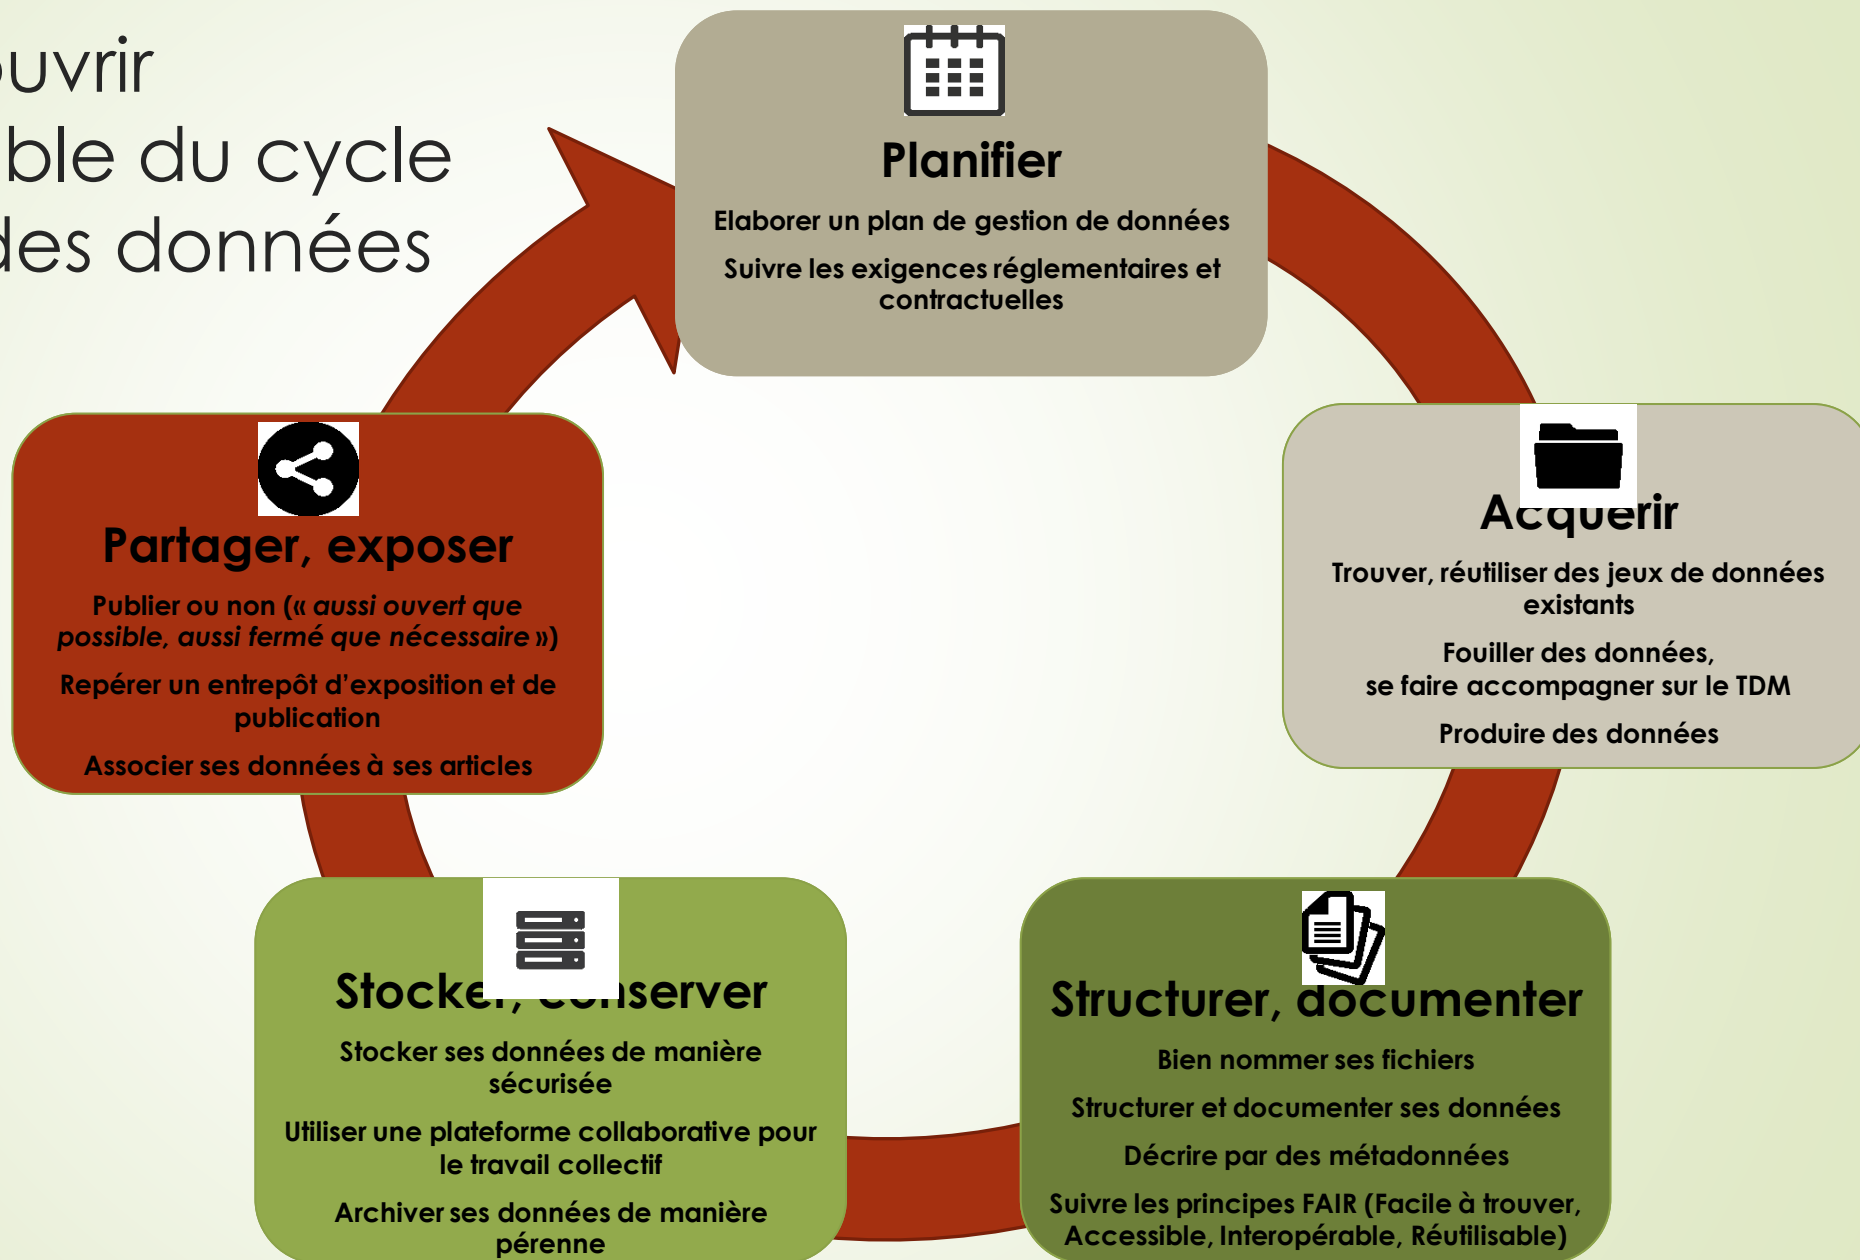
uvrir
ble du cycle
des données

Planifier

Elaborer un plan de gestion de données

Suivre les exigences réglementaires et contractuelles

Acquérir

Trouver, réutiliser des jeux de données existants

Fouiller des données, se faire accompagner sur le TDM

Produire des données

Structurer, documenter

Bien nommer ses fichiers

Structurer et documenter ses données

Décrire par des métadonnées

Suivre les principes FAIR (Facile à trouver, Accessible, Interopérable, Réutilisable)

Stocker, conserver

Stocker ses données de manière sécurisée

Utiliser une plateforme collaborative pour le travail collectif

Archiver ses données de manière pérenne

Partager, exposer

Publier ou non (« *aussi ouvert que possible, aussi fermé que nécessaire* »)

Repérer un entrepôt d'exposition et de publication

Associer ses données à ses articles